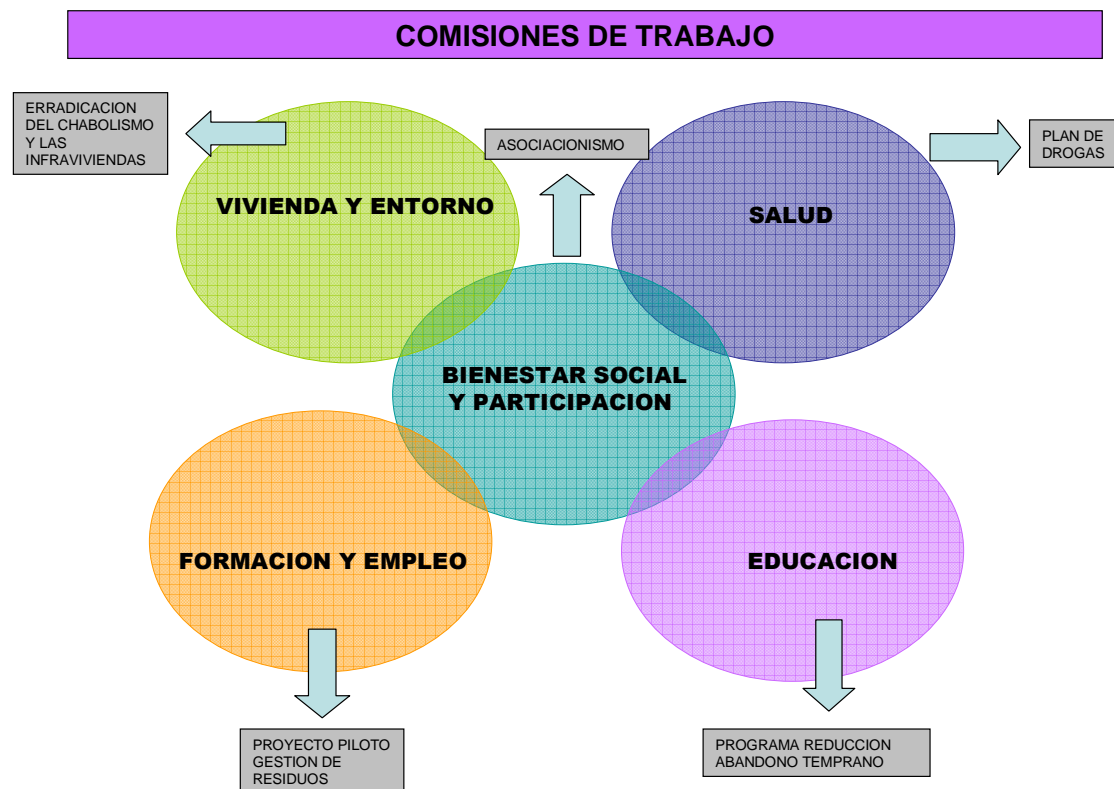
COMISIONES DE TRABAJO

ERRADICACION DEL CHABOLISMO Y LAS INFRAVIVIENDAS

ASOCIACIONISMO

PLAN DE DROGAS

VIVIENDA Y ENTORNO

SALUD

BIENESTAR SOCIAL Y PARTICIPACION

FORMACION Y EMPLEO

EDUCACION

PROYECTO PILOTO GESTION DE RESIDUOS

PROGRAMA REDUCCION ABANDONO TEMPRANO